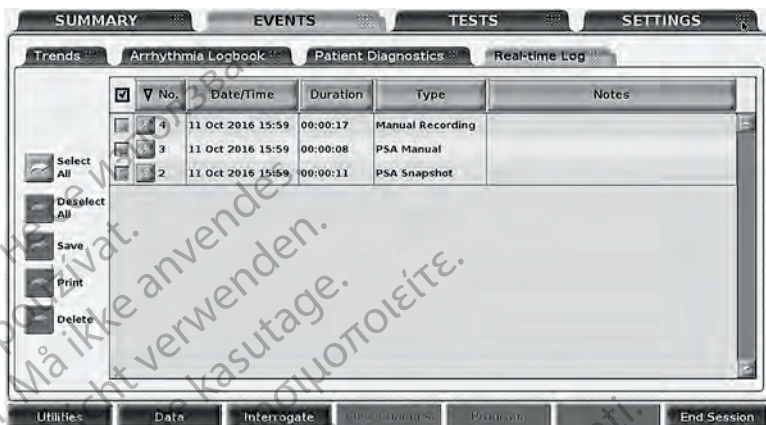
SUMMARY EVENTS TESTS SETTINGS

Trends Arrhythmia Logbook Patient Diagnostics Real-time Log

| ☑ | ∇ No. | Date/Time | Duration | Type | Notes |
|---|---|---|---|---|---|
| | 4 | 11 Oct 2016 15:59 | 00:00:17 | Manual Recording | |
| | 3 | 11 Oct 2016 15:59 | 00:00:08 | PSA Manual | |
| | 2 | 11 Oct 2016 15:59 | 00:00:11 | PSA Snapshot | |

Select All
Deselect All
Save
Print
Delete

Må ikke anvendes.
Nicht verwenden.
Ne kasutage.
Μην χρησιμοποιείτε.
Nepoužívat.

Utilities Data Interrogate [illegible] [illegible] End Session